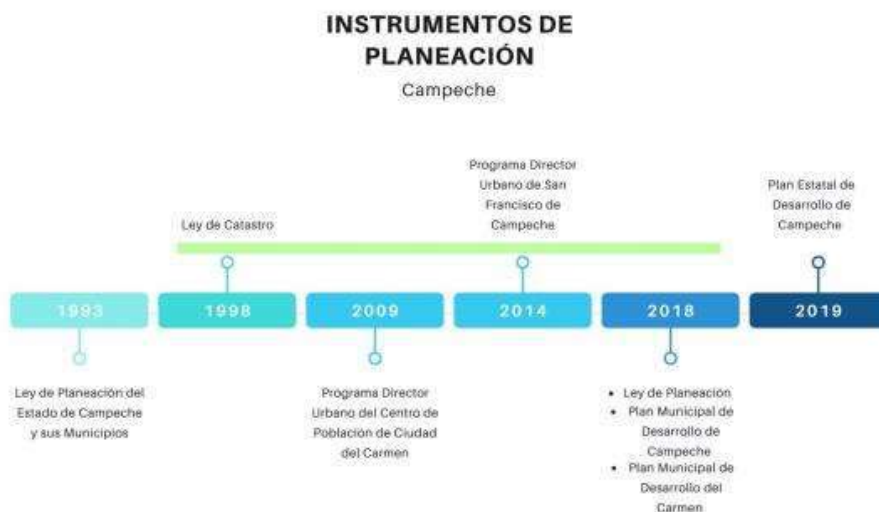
INSTRUMENTOS DE PLANEACIÓN

Campeche

Programa Director Urbano de San Francisco de Campeche

Ley de Catastro

Plan Estatal de Desarrollo de Campeche

1993

1998

2009

2014

2018

2019

Ley de Planeación del Estado de Campeche y sus Municipios

Programa Director Urbano del Centro de Poblacion de Ciudad del Carmen

- Ley de Planeación
- Plan Municipal de Desarrollo de Campeche
- Plan Municipal de Desarrollo del Carmen